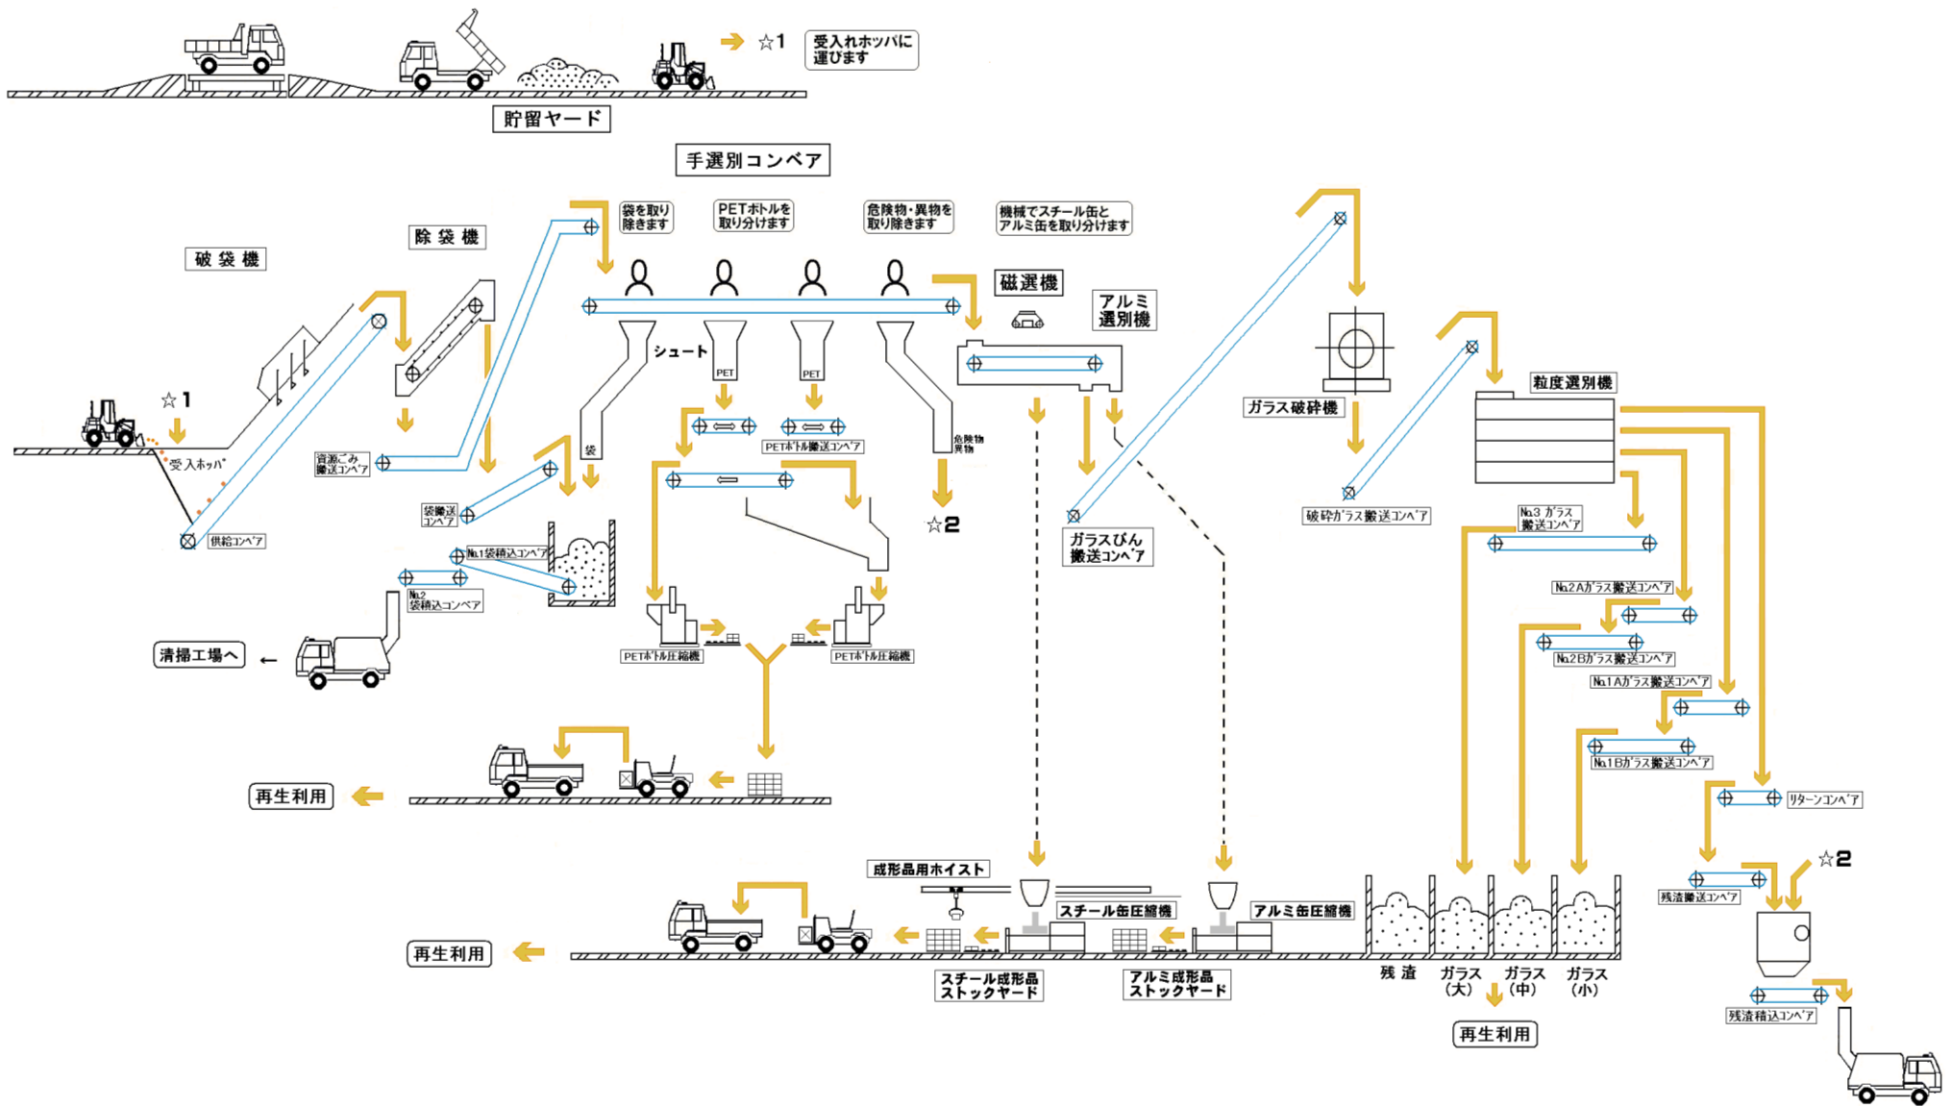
☆1 受入れホッパに運びます

貯留ヤード

手選別コンベア

袋を取り除きます

PETボトルを取り分けます

危険物・異物を取り除きます

機械でスチール缶とアルミ缶を取り分けます

破袋機

除袋機

磁選機

アルミ選別機

シュート

PET

PET

☆1

受入ホッパ

資源ごみ搬送コンベア

袋

PETボトル搬送コンベア

危険物異物

ガラス破砕機

粒度選別機

供給コンベア

袋搬送コンベア

No.1袋積込コンベア

No.2袋積込コンベア

☆2

ガラスびん搬送コンベア

破砕ガラス搬送コンベア

No.3ガラス搬送コンベア

No.2Aガラス搬送コンベア

No.2Bガラス搬送コンベア

No.1Aガラス搬送コンベア

No.1Bガラス搬送コンベア

リターンコンベア

清掃工場へ ←

PETボトル圧縮機

PETボトル圧縮機

再生利用

成形品用ホイスト

スチール缶圧縮機

アルミ缶圧縮機

☆2

残渣搬送コンベア

再生利用

スチール成形品ストックヤード

アルミ成形品ストックヤード

残渣

ガラス(大)

ガラス(中)

ガラス(小)

再生利用

残渣積込コンベア